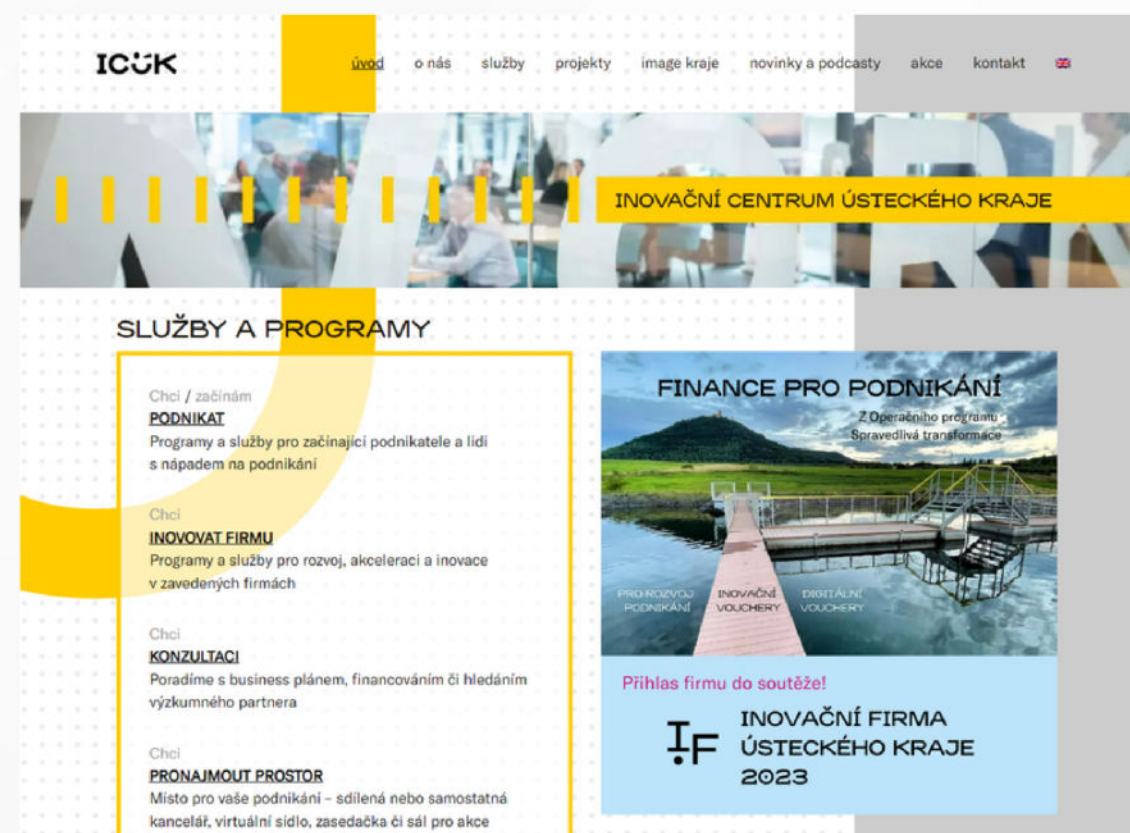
ICÚK

úvod o nás služby projekty image kraje novinky a podcasty akce kontakt

INOVAČNÍ CENTRUM ÚSTECKÉHO KRAJE

SLUŽBY A PROGRAMY

Chci / začínám
PODNIKAT
Programy a služby pro začínající podnikatele a lidi s nápadem na podnikání

Chci
INOVOVAT FIRMU
Programy a služby pro rozvoj, akceleraci a inovace v zavedených firmách

Chci
KONZULTACI
Poradíme s business plánem, financováním či hledáním výzkumného partnera

Chci
PRONAJMOUT PROSTOR
Místo pro vaše podnikání – sdílená nebo samostatná kancelář, virtuální sídlo, zasedačka či sál pro akce

FINANCE PRO PODNIKÁNÍ
Z Operačního programu Spravedlivá transformace

PRO ROZVOJ PODNIKÁNÍ
INOVAČNÍ VOUCHERY
DIGITÁLNÍ VOUCHERY

Přihlas firmu do soutěže!

IF
INOVAČNÍ FIRMA ÚSTECKÉHO KRAJE 2023